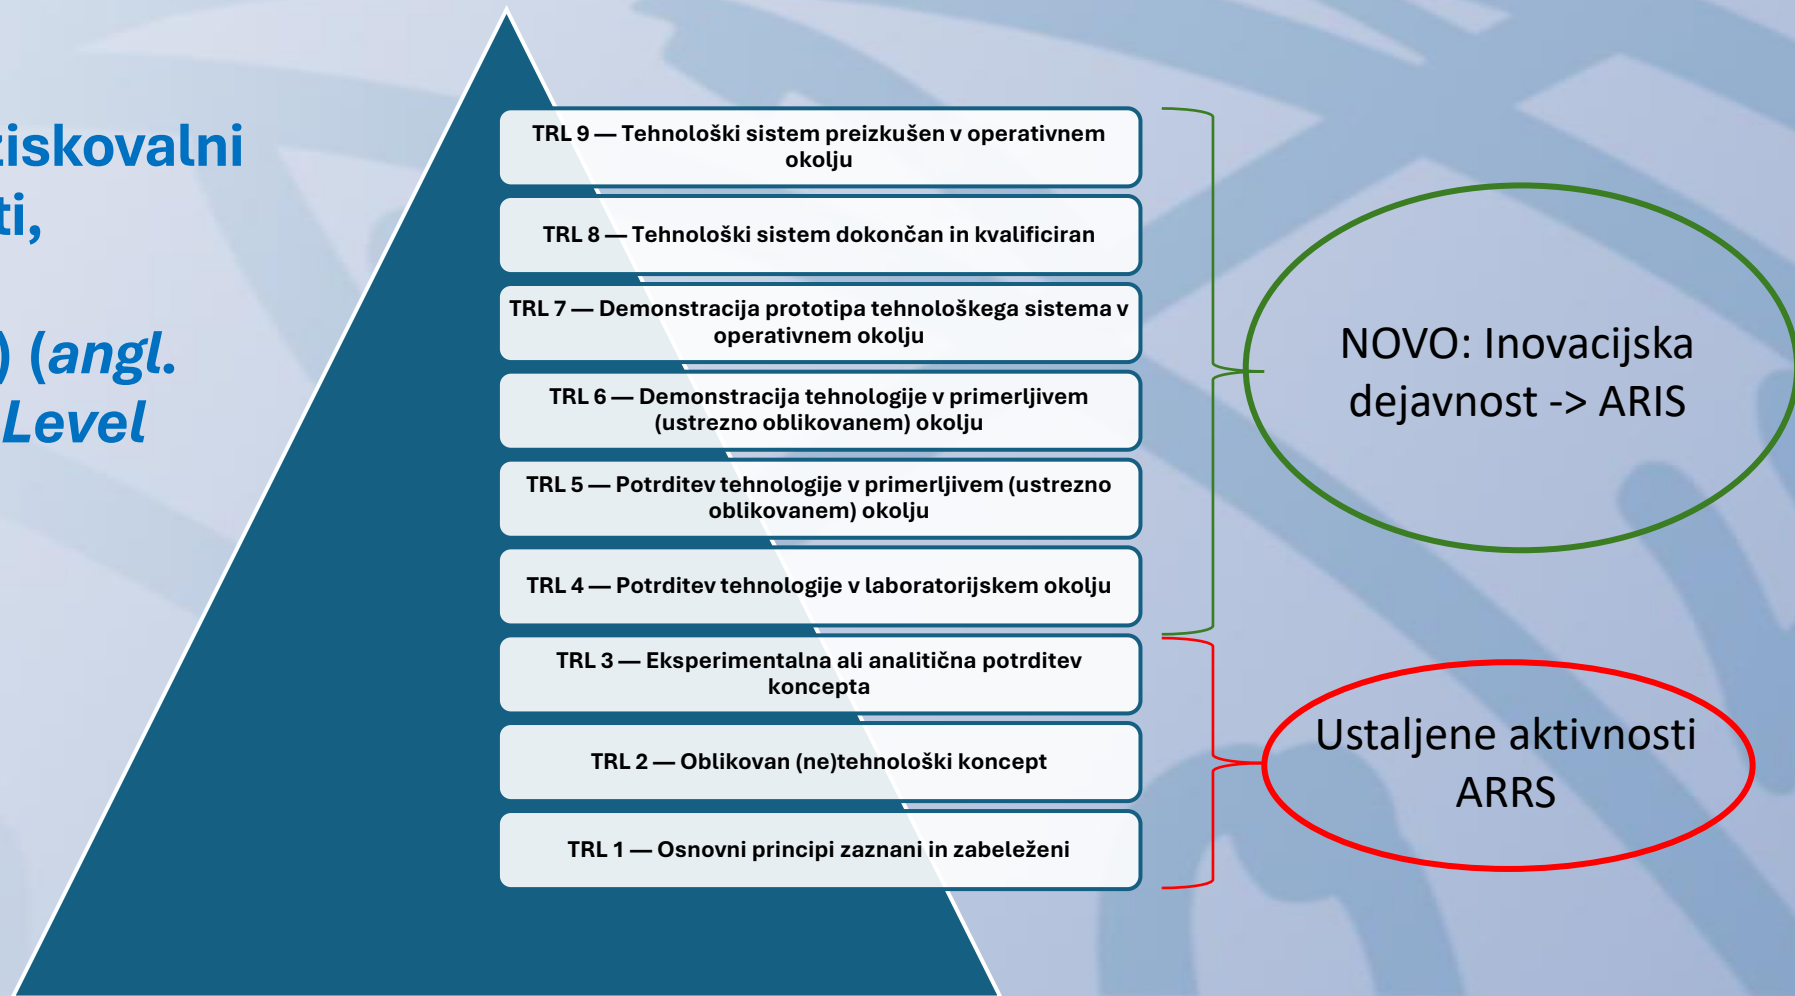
ziskovalni
ti,

) (angl.
Level

TRL 9 — Tehnološki sistem preizkušen v operativnem okolju

TRL 8 — Tehnološki sistem dokončan in kvalificiran

TRL 7 — Demonstracija prototipa tehnološkega sistema v operativnem okolju

TRL 6 — Demonstracija tehnologije v primerljivem (ustrezno oblikovanem) okolju

TRL 5 — Potrditev tehnologije v primerljivem (ustrezno oblikovanem) okolju

TRL 4 — Potrditev tehnologije v laboratorijskem okolju

TRL 3 — Eksperimentalna ali analitična potrditev koncepta

TRL 2 — Oblikovan (ne)tehnološki koncept

TRL 1 — Osnovni principi zaznani in zabeleženi

NOVO: Inovacijska dejavnost -> ARIS

Ustaljene aktivnosti ARRS